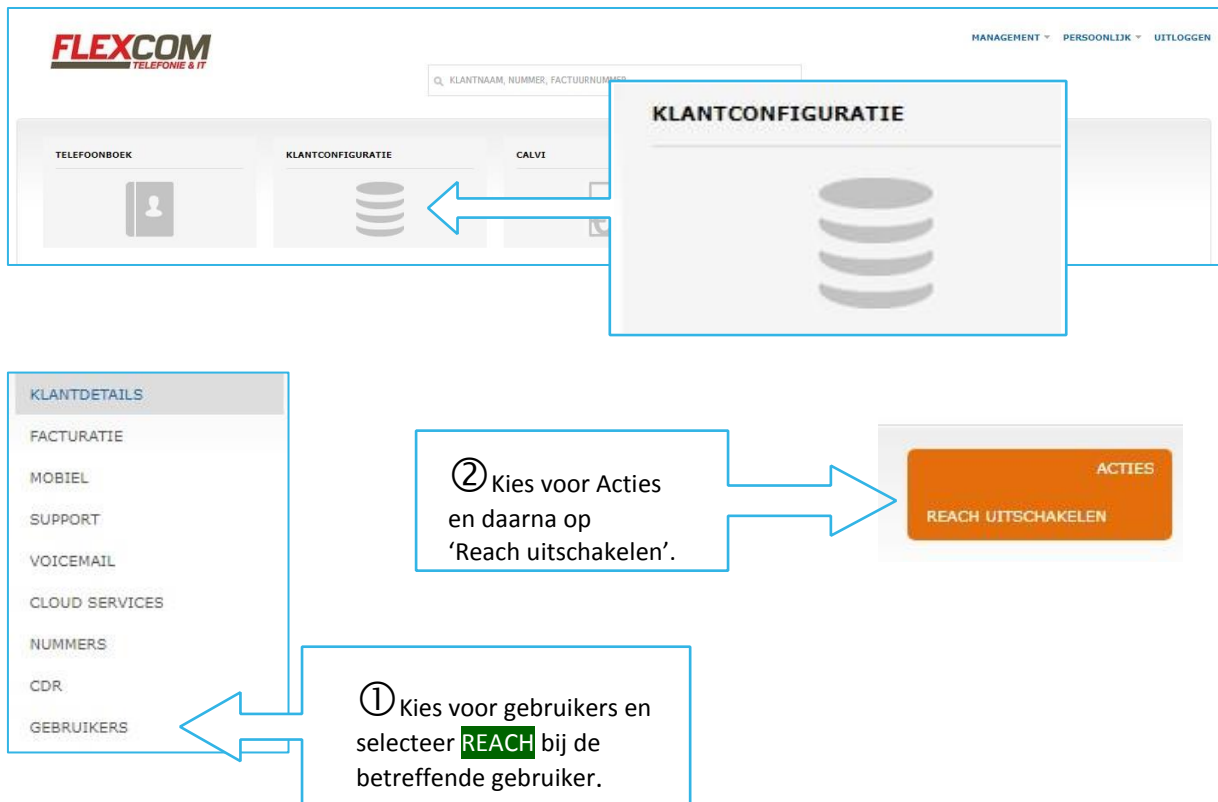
FLEXCOM
TELEFONIE & IT

KLANTNAAM, NUMMER, FACTUURNUMMER

MANAGEMENT ▾ PERSOONLIJK ▾ UITLOGGEN

TELEFOONBOEK

KLANTCONFIGURATIE

CALVI

KLANTCONFIGURATIE

KLANTDETAILS
FACTURATIE
MOBIEL
SUPPORT
VOICEMAIL
CLOUD SERVICES
NUMMERS
CDR
GEBRUIKERS

② Kies voor Acties en daarna op ‘Reach uitschakelen’.

ACTIES
REACH UITSCHAKELEN

① Kies voor gebruikers en selecteer REACH bij de betreffende gebruiker.